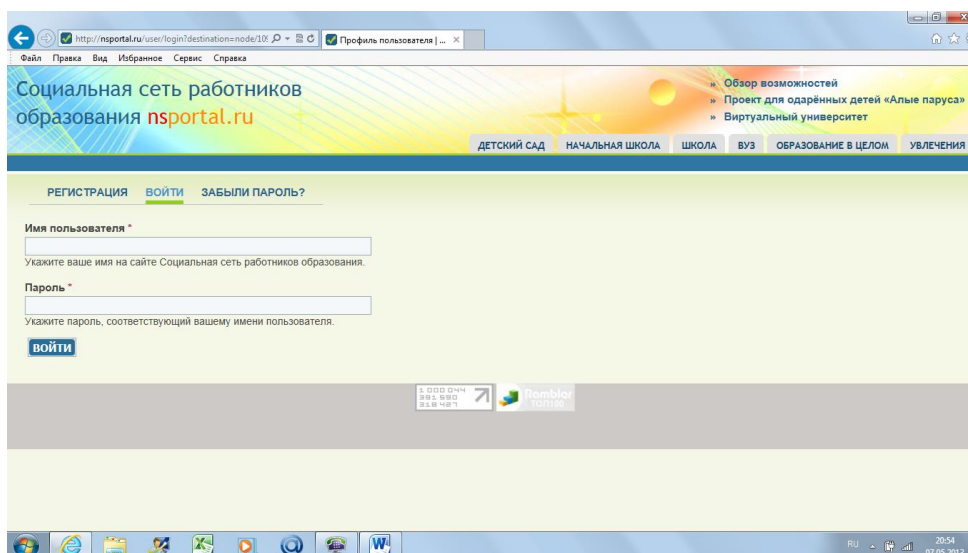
http://nsportal.ru/user/login?destination=node/10(
Профиль пользователя | ...

Файл Правка Вид Избранное Сервис Справка

Социальная сеть работников образования nsportal.ru

» Обзор возможностей
» Проект для одарённых детей «Алые паруса»
» Виртуальный университет

ДЕТСКИЙ САД НАЧАЛЬНАЯ ШКОЛА ШКОЛА ВУЗ ОБРАЗОВАНИЕ В ЦЕЛОМ УВЛЕЧЕНИЯ

РЕГИСТРАЦИЯ ВОЙТИ ЗАБЫЛИ ПАРОЛЬ?

Имя пользователя *

Укажите ваше имя на сайте Социальная сеть работников образования.

Пароль *

Укажите пароль, соответствующий вашему имени пользователя.

ВОЙТИ

1 000 044
391 590
318 427

Rambler Top100

RU 20:54
07.05.2012